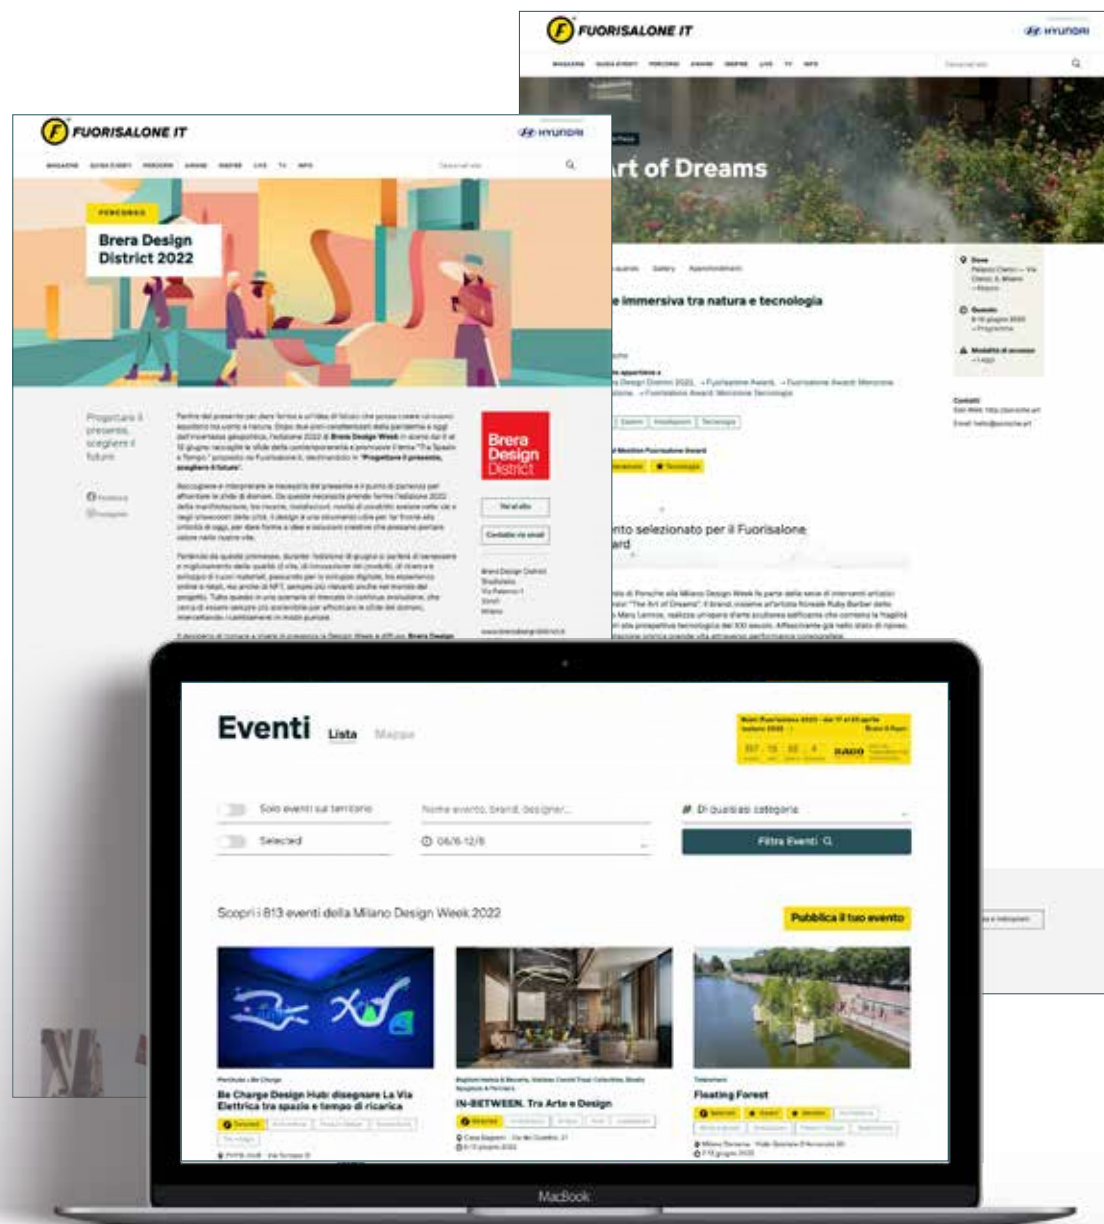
FUORISALONE.IT

HYUNDAI

rt of Dreams

e immersiva tra natura e tecnologia

nto selezionato per il Fuorisalone
ard

FUORISALONE.IT

HYUNDAI

PERCORSO

Brera Design District 2022

Progettare il presente, scegliere il futuro

Brera Design District

Vai al sito

Contatta via email

Eventi Lista Mappa

Solo eventi sul territorio

Selected

Nome evento, brand, designer...

06/6-12/6

Di qualsiasi categoria

Filtra Eventi

Scopri i 813 eventi della Milano Design Week 2022

Pubblica il tuo evento

Be Charge Design Hub: disegnare La Via Elettrica tra spazio e tempo di ricarica

IN-BETWEEN. Tra Arte e Design

Floating Forest

MacBook